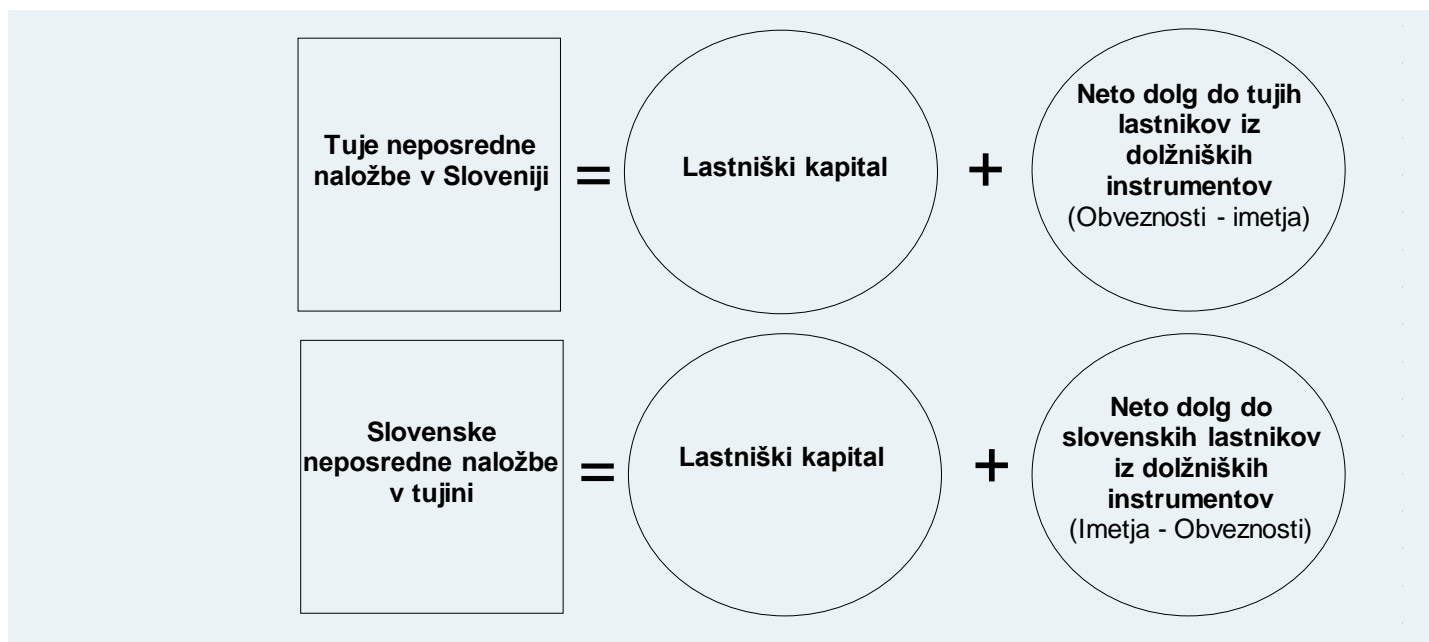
Tuje neposredne naložbe v Sloveniji = Lastniški kapital + Neto dolg do tujih lastnikov iz dolžniških instrumentov (Obveznosti - imetja)

Slovenske neposredne naložbe v tujini = Lastniški kapital + Neto dolg do slovenskih lastnikov iz dolžniških instrumentov (Imetja - Obveznosti)